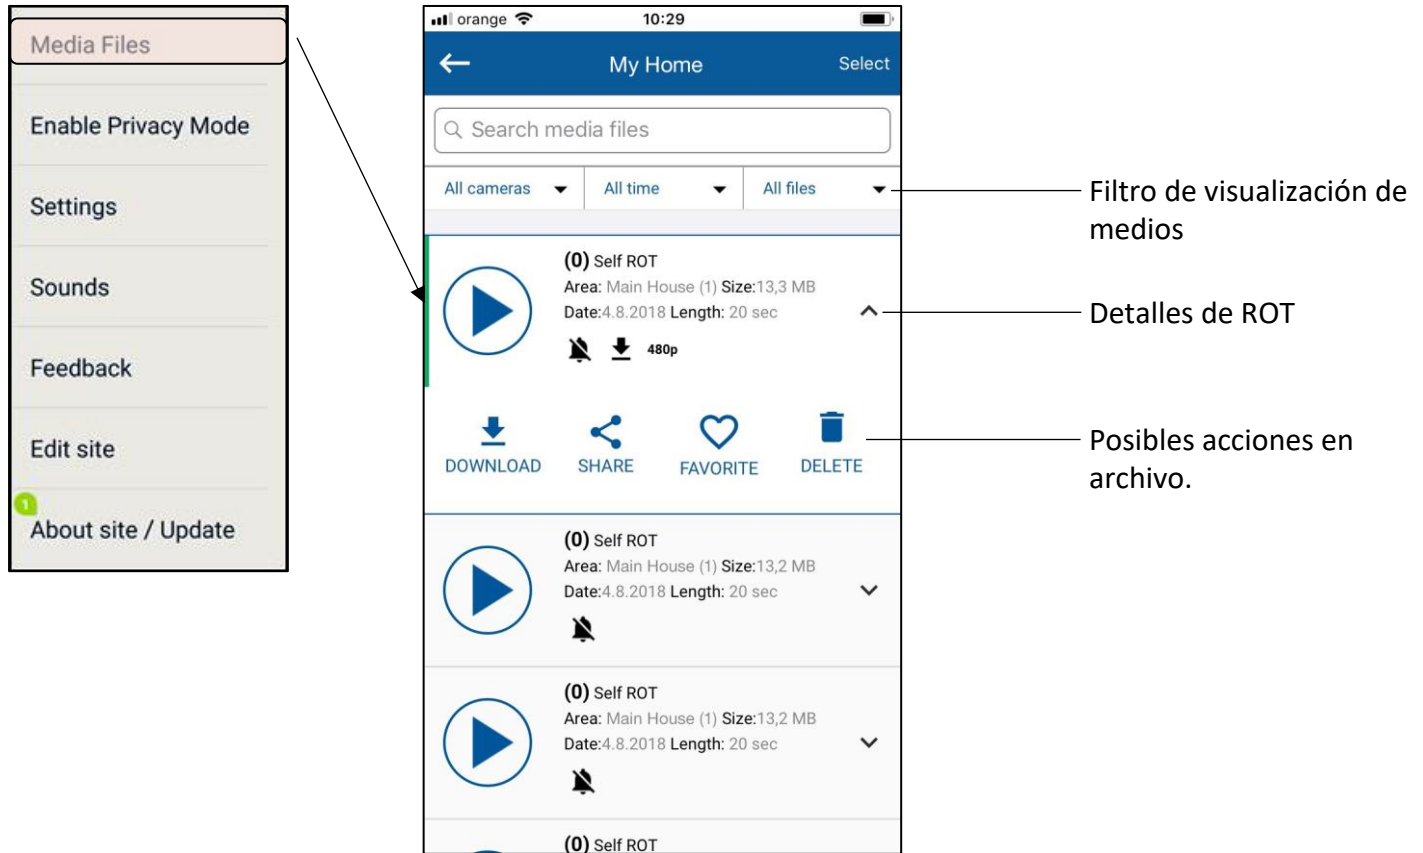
Media Files

Enable Privacy Mode

Settings

Sounds

Feedback

Edit site

1

About site / Update

orange 10:29

My Home Select

Search media files

All cameras | All time | All files

Filtro de visualización de medios

(0) Self ROT
Area: Main House (1) Size:13,3 MB
Date:4.8.2018 Length: 20 sec
480p

Detalles de ROT

DOWNLOAD SHARE FAVORITE DELETE

Posibles acciones en archivo.

(0) Self ROT
Area: Main House (1) Size:13,2 MB
Date:4.8.2018 Length: 20 sec

(0) Self ROT
Area: Main House (1) Size:13,2 MB
Date:4.8.2018 Length: 20 sec

(0) Self ROT